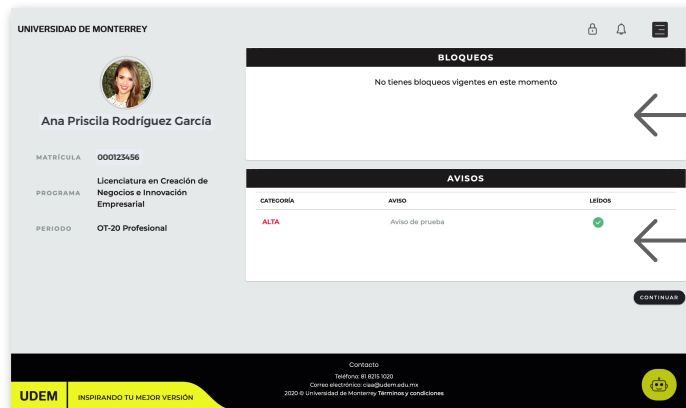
UNIVERSIDAD DE MONTERREY

Ana Priscila Rodríguez García

MATRÍCULA 000123456

PROGRAMA Licenciatura en Creación de Negocios e Innovación Empresarial

PERIODO OT-20 Profesional

BLOQUEOS

No tienes bloqueos vigentes en este momento

AVISOS

| CATEGORÍA | AVISO | LEÍDOS |
|---|---|---|
| ALTA | Aviso de prueba | |

CONTINUAR

Contacto
Teléfono: 81 8215 1020
Correo electrónico: ciaa@udem.edu.mx
2020 © Universidad de Monterrey Términos y condiciones

UDEM INSPIRANDO TU MEJOR VERSIÓN